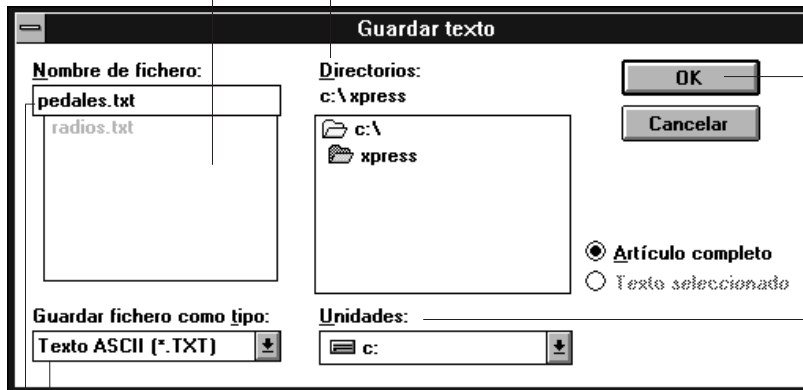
Guardar texto

Nombre de fichero:

pedales.txt

radios.txt

Directorios:

c:\ xpress

c:\

xpress

OK

Cancelar

Artículo completo

Texto seleccionado

Guardar fichero como tipo:

Texto ASCII (*.TXT)

Unidades:

c: